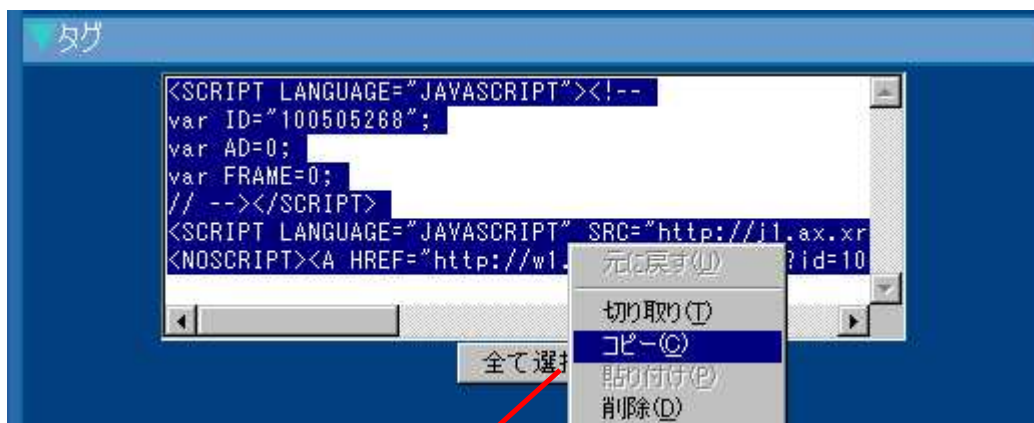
タグ

<SCRIPT LANGUAGE="JAVASCRIPT"><!--
var ID="100505268";
var AD=0;
var FRAME=0;
// --></SCRIPT>
<SCRIPT LANGUAGE="JAVASCRIPT" SRC="http://j1.ax.xr
<NOSCRIPT><A HREF="http://w1.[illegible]?id=10

元に戻す(U)
切り取り(T)
コピー(C)
貼り付け(P)
削除(D)

全て選択